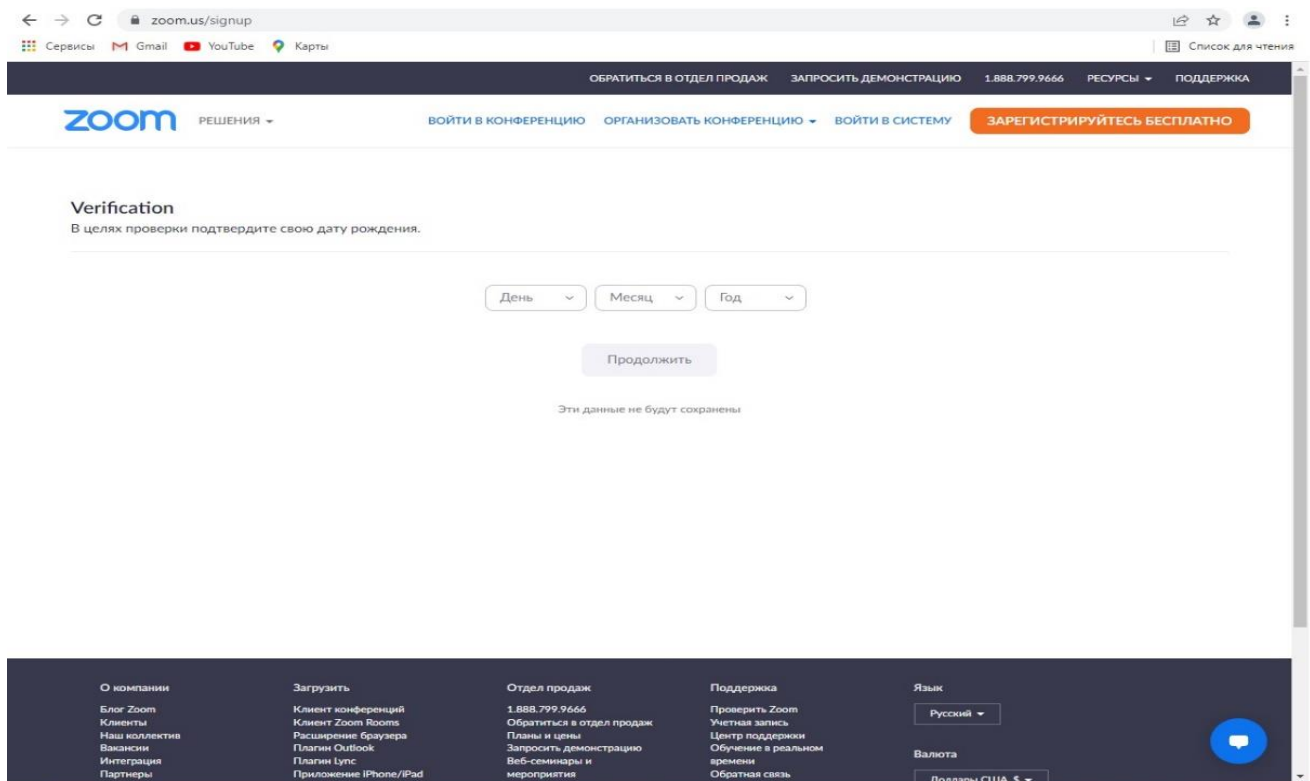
zoom.us/signup

Сервисы Gmail YouTube Карты

Список для чтения

ОБРАТИТЬСЯ В ОТДЕЛ ПРОДАЖ ЗАПРОСИТЬ ДЕМОНСТРАЦИЮ 1.888.799.9666 РЕСУРСЫ ПОДДЕРЖКА

zoom РЕШЕНИЯ

ВОЙТИ В КОНФЕРЕНЦИЮ ОРГАНИЗОВАТЬ КОНФЕРЕНЦИЮ ВОЙТИ В СИСТЕМУ ЗАРЕГИСТРИРУЙТЕСЬ БЕСПЛАТНО

Verification
В целях проверки подтвердите свою дату рождения.

День Месяц Год

Продолжить

Эти данные не будут сохранены

О компании
Блог Zoom
Клиенты
Наш коллектив
Вакансии
Интеграция
Партнеры

Загрузить
Клиент конференций
Клиент Zoom Rooms
Расширение браузера
Плагин Outlook
Плагин Lync
Приложение iPhone/iPad

Отдел продаж
1.888.799.9666
Обратиться в отдел продаж
Планы и цены
Запросить демонстрацию
Веб-семинары и мероприятия

Поддержка
Проверить Zoom
Учетная запись
Центр поддержки
Обучение в реальном времени
Обратная связь

Язык
Русский

Валюта
Доллары США $